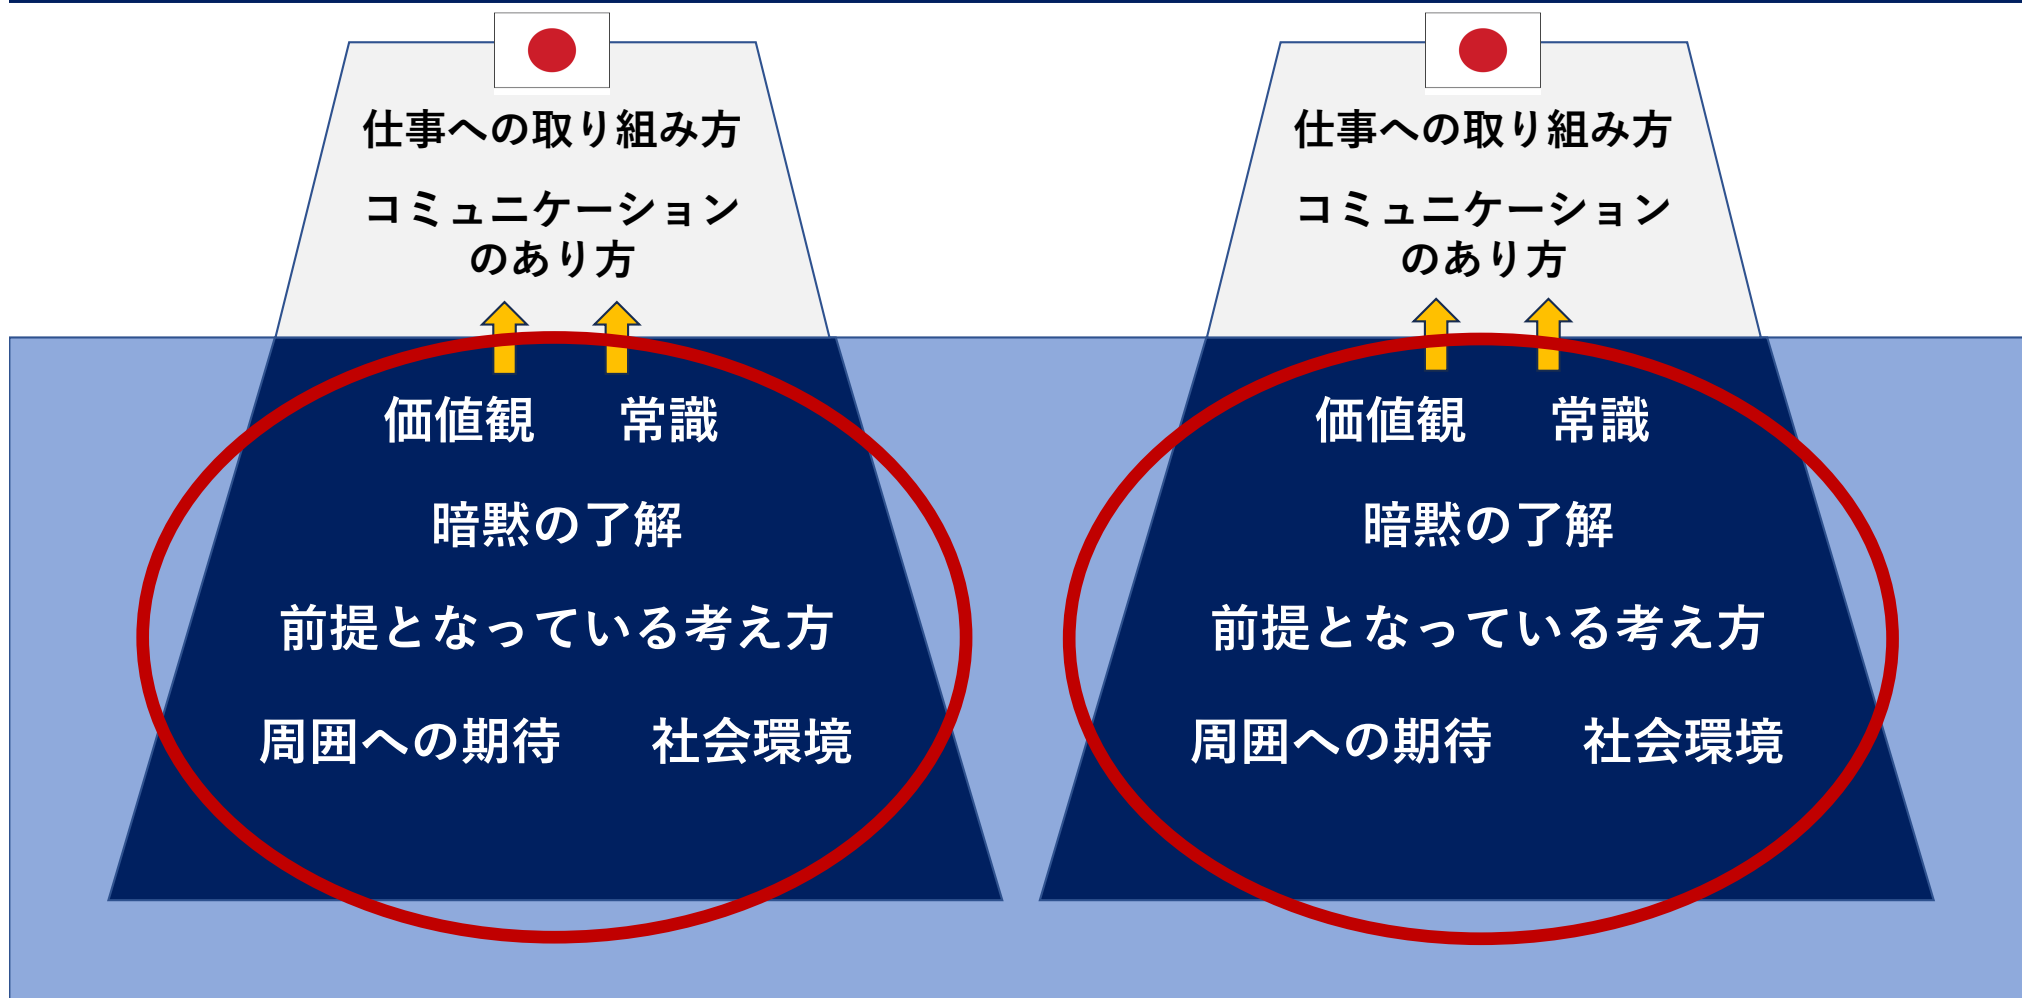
仕事への取り組み方

コミュニケーションのあり方

価値観　常識

暗黙の了解

前提となっている考え方

周囲への期待　社会環境

仕事への取り組み方

コミュニケーションのあり方

価値観　常識

暗黙の了解

前提となっている考え方

周囲への期待　社会環境